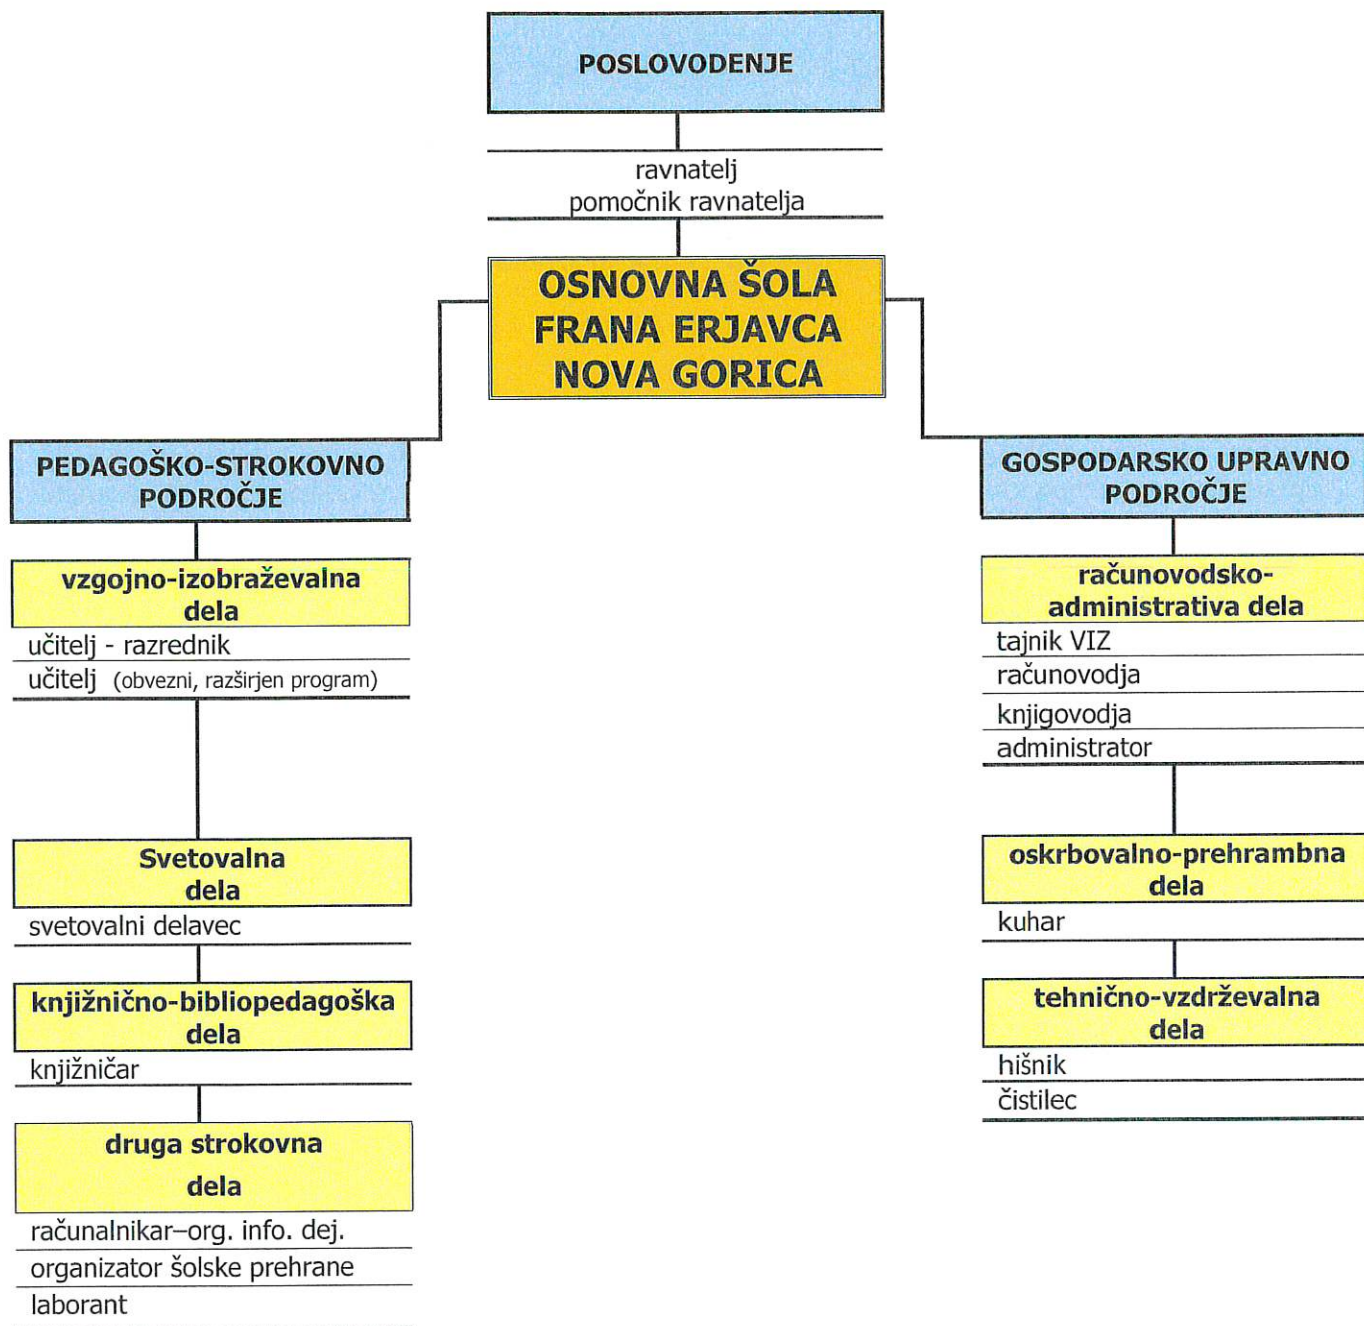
POSLOVODENJE

ravnatelj
pomočnik ravnatelja

OSNOVNA ŠOLA
FRANA ERJAVCA
NOVA GORICA

PEDAGOŠKO-STROKOVNO PODROČJE

vzgojno-izobraževalna dela

učitelj - razrednik

učitelj (obvezni, razširjen program)

Svetovalna dela

svetovalni delavec

knjižnično-bibliopedagoška dela

knjižničar

druga strokovna dela

računalnikar–org. info. dej.

organizator šolske prehrane

laborant

GOSPODARSKO UPRAVNO PODROČJE

računovodsko-administrativa dela

tajnik VIZ

računovodja

knjigovodja

administrator

oskrbovalno-prehrambna dela

kuhar

tehnično-vzdrževalna dela

hišnik

čistilec